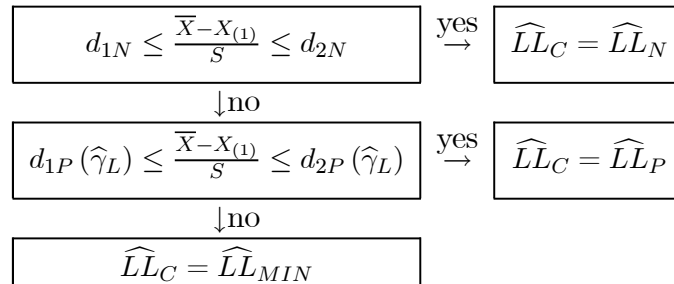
$d_{1N} \leq \frac{\overline{X}-X_{(1)}}{S} \leq d_{2N}$ $\overset{\text{yes}}{\rightarrow}$ $\widehat{LL}_C = \widehat{LL}_N$

$\downarrow$no

$d_{1P}\left(\widehat{\gamma}_L\right) \leq \frac{\overline{X}-X_{(1)}}{S} \leq d_{2P}\left(\widehat{\gamma}_L\right)$ $\overset{\text{yes}}{\rightarrow}$ $\widehat{LL}_C = \widehat{LL}_P$

$\downarrow$no

$\widehat{LL}_C = \widehat{LL}_{MIN}$